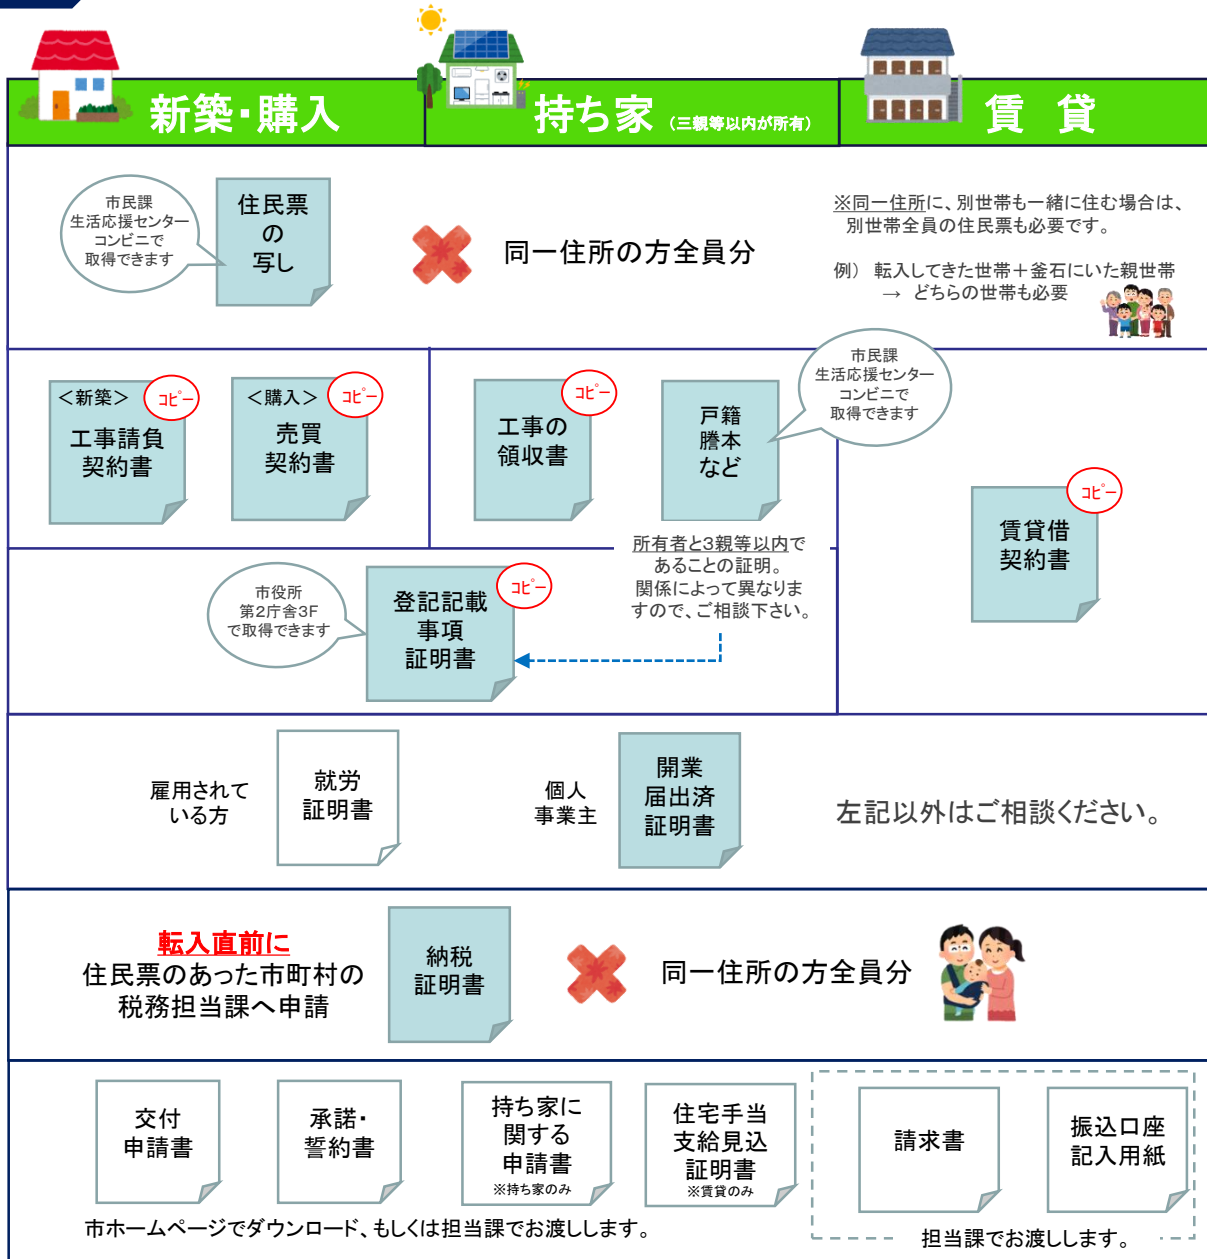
新築・購入

持ち家（三親等以内が所有）

賃 貸

市民課
生活応援センター
コンビニで
取得できます

住民票
の
写し

同一住所の方全員分

※同一住所に、別世帯も一緒に住む場合は、別世帯全員の住民票も必要です。

例） 転入してきた世帯＋釜石にいた親世帯
→ どちらの世帯も必要

＜新築＞ ｺﾋﾟｰ
工事請負
契約書

＜購入＞ ｺﾋﾟｰ
売買
契約書

ｺﾋﾟｰ
工事の
領収書

戸籍
謄本
など

市民課
生活応援センター
コンビニで
取得できます

所有者と3親等以内であることの証明。
関係によって異なりますので、ご相談下さい。

ｺﾋﾟｰ
賃貸借
契約書

市役所
第2庁舎3F
で取得できます

ｺﾋﾟｰ
登記記載
事項
証明書

雇用されている方

就労
証明書

個人
事業主

開業
届出済
証明書

左記以外はご相談ください。

転入直前に
住民票のあった市町村の
税務担当課へ申請

納税
証明書

同一住所の方全員分

交付
申請書

承諾・
誓約書

持ち家に
関する
申請書
※持ち家のみ

住宅手当
支給見込
証明書
※賃貸のみ

請求書

振込口座
記入用紙

市ホームページでダウンロード、もしくは担当課でお渡しします。

担当課でお渡しします。